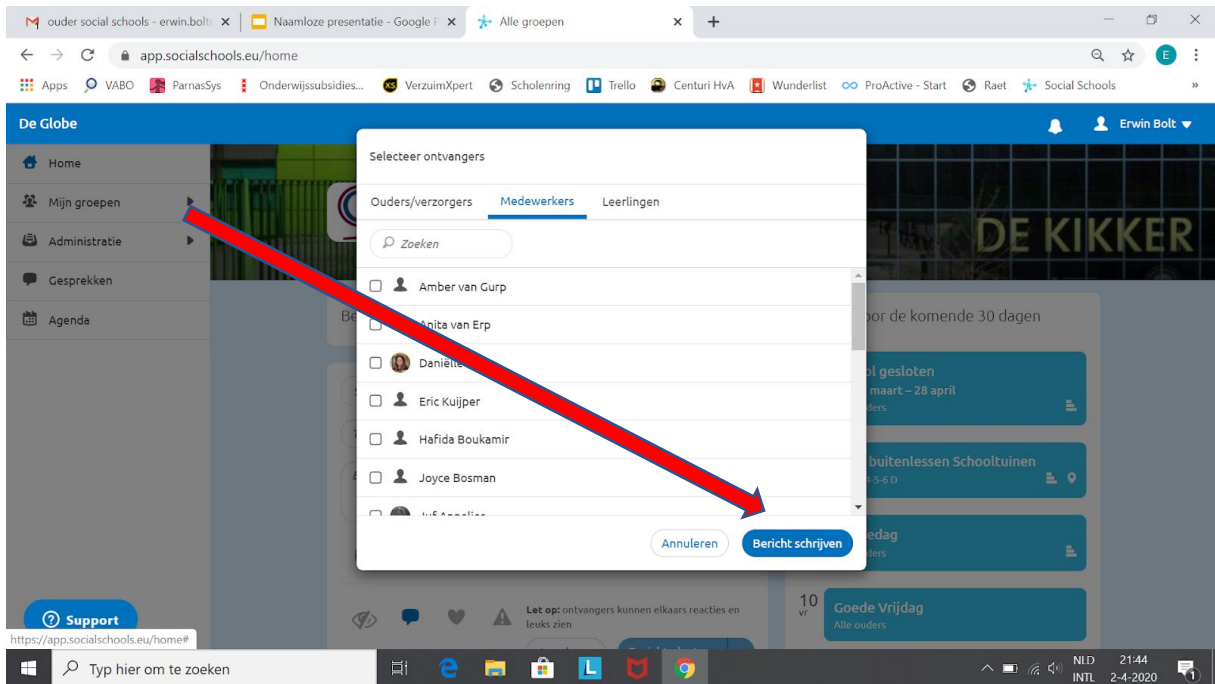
ouder social schools - erwin.bolt ×
Naamloze presentatie - Google ×
Alle groepen ×
+

app.socialschools.eu/home

Apps VABO ParnasSys Onderwijssubsidies... VerzuimXpert Scholenring Trello Centuri HvA Wunderlist ProActive - Start Raet Social Schools »

De Globe
Erwin Bolt

Home
Mijn groepen
Administratie
Gesprekken
Agenda

DE KIKKER

Selecteer ontvangers

Ouders/verzorgers Medewerkers Leerlingen

Zoeken

Amber van Gurp
Anita van Erp
Daniëlle
Eric Kuijper
Hafida Boukamir
Joyce Bosman
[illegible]

Annuleren Bericht schrijven

Be

oor de komende 30 dagen

ol gesloten
maart – 28 april
ders

buitenlessen Schooltuinen
3-5-6 D

edag
ders

10
vr
Goede Vrijdag
Alle ouders

Let op: ontvangers kunnen elkaars reacties en leuks zien

Support

https://app.socialschools.eu/home#

Typ hier om te zoeken

NLD INTL 21:44 2-4-2020